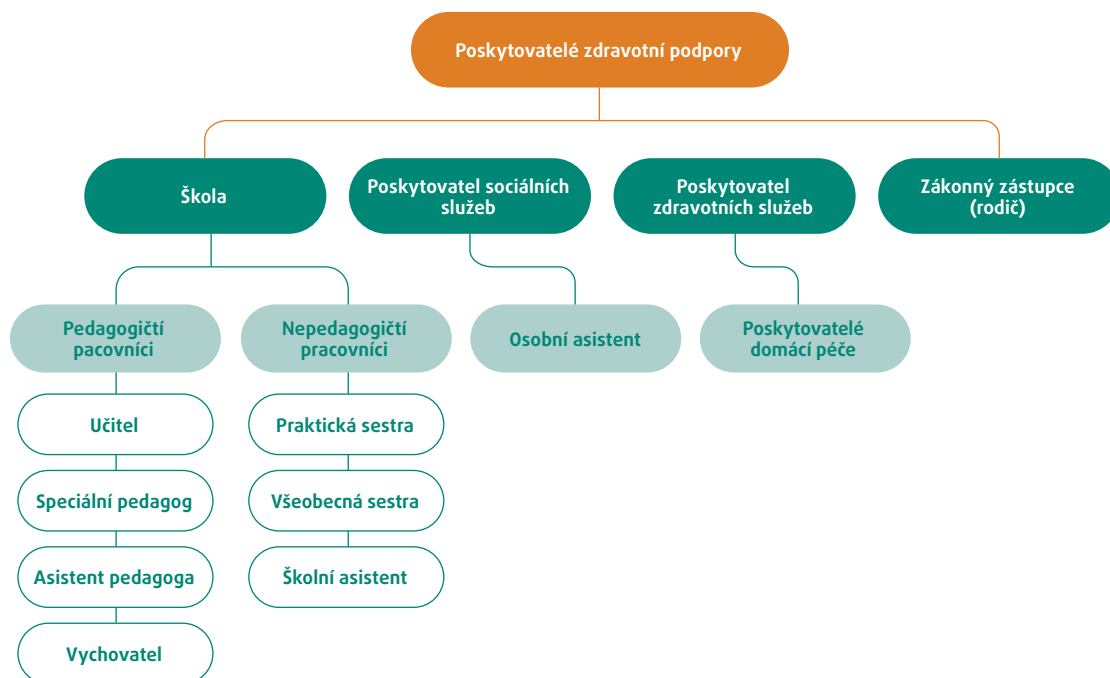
Poskytovatelé zdravotní podpory

Škola

Poskytovatel sociálních služeb

Poskytovatel zdravotních služeb

Zákonný zástupce (rodič)

Pedagogičtí pacovníci

Nepedagogičtí pracovníci

Osobní asistent

Poskytovatelé domácí péče

Učitel

Speciální pedagog

Asistent pedagoga

Vychovatel

Praktická sestra

Všeobecná sestra

Školní asistent